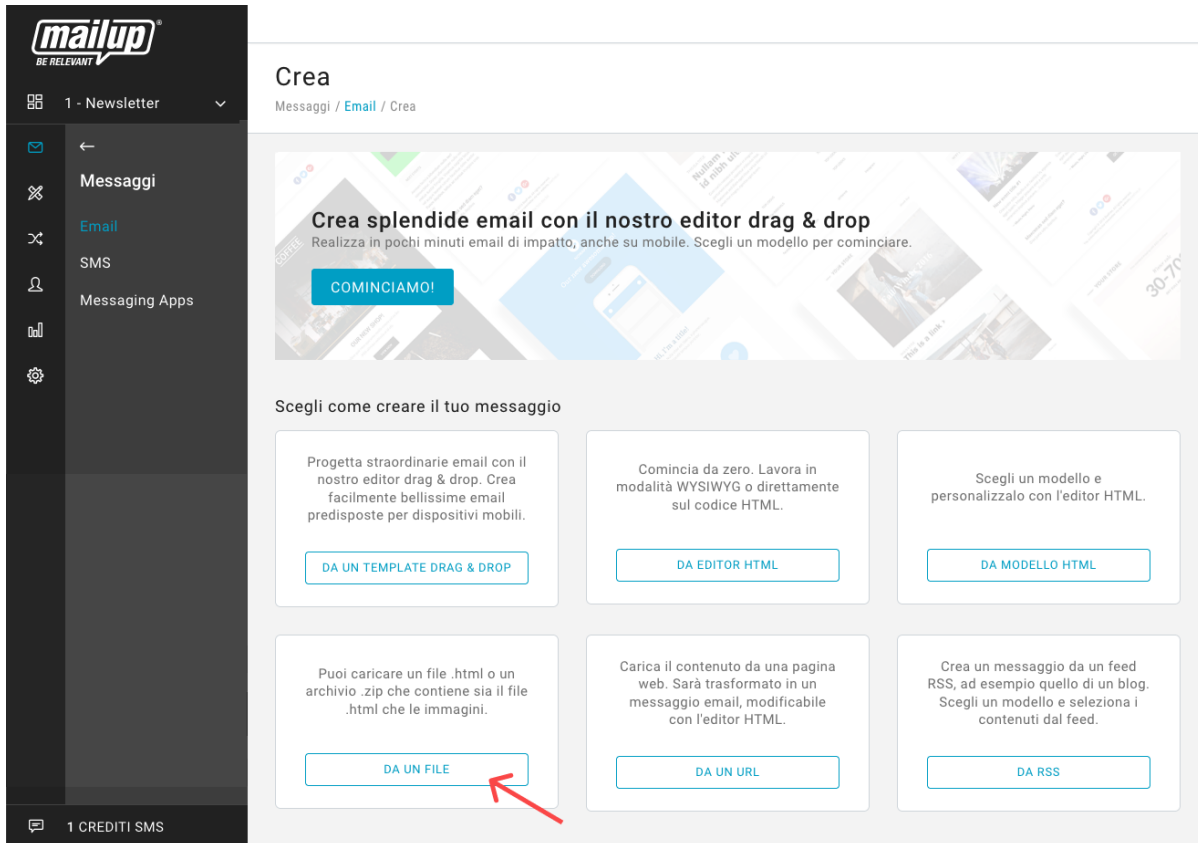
mailup®
BE RELEVANT

1 - Newsletter

←
Messaggi
Email
SMS
Messaging Apps

1 CREDITI SMS

Crea
Messaggi / Email / Crea

Crea splendide email con il nostro editor drag & drop
Realizza in pochi minuti email di impatto, anche su mobile. Scegli un modello per cominciare.
COMINCIAMO!

Scegli come creare il tuo messaggio

Progetta straordinarie email con il nostro editor drag & drop. Crea facilmente bellissime email predisposte per dispositivi mobili.
DA UN TEMPLATE DRAG & DROP

Comincia da zero. Lavora in modalità WYSIWYG o direttamente sul codice HTML.
DA EDITOR HTML

Scegli un modello e personalizzalo con l'editor HTML.
DA MODELLO HTML

Puoi caricare un file .html o un archivio .zip che contiene sia il file .html che le immagini.
DA UN FILE

Carica il contenuto da una pagina web. Sarà trasformato in un messaggio email, modificabile con l'editor HTML.
DA UN URL

Crea un messaggio da un feed RSS, ad esempio quello di un blog. Scegli un modello e seleziona i contenuti dal feed.
DA RSS